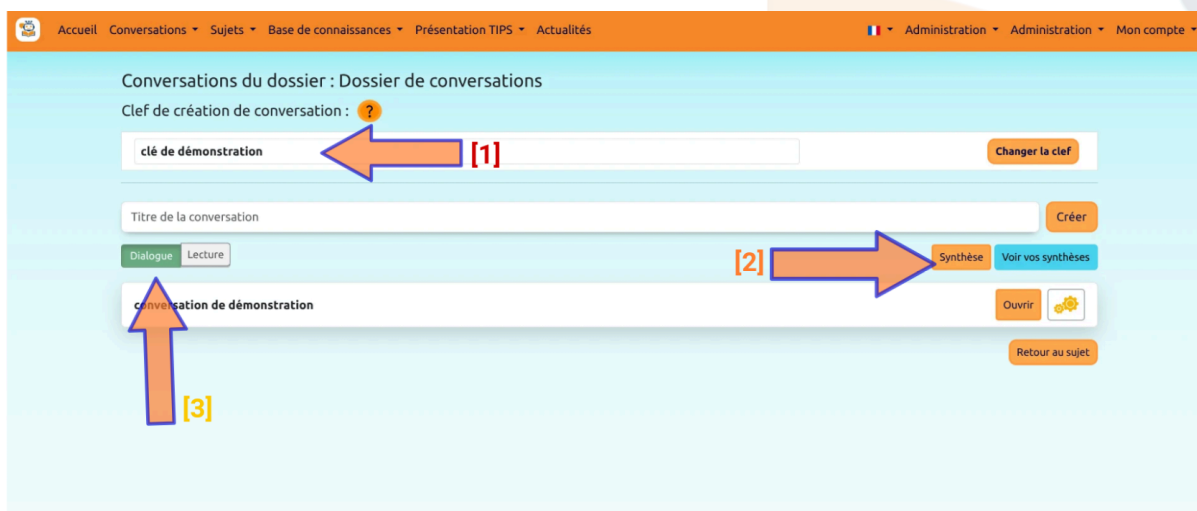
Accueil Conversations ▾ Sujets ▾ Base de connaissances ▾ Présentation TIPS ▾ Actualités

▾ Administration ▾ Administration ▾ Mon compte ▾

Conversations du dossier : Dossier de conversations

Clef de création de conversation : ?

clé de démonstration

[1]

Changer la clef

Titre de la conversation

Créer

Dialogue Lecture

[2]

Synthèse Voir vos synthèses

conversation de démonstration

Ouvrir

Retour au sujet

[3]